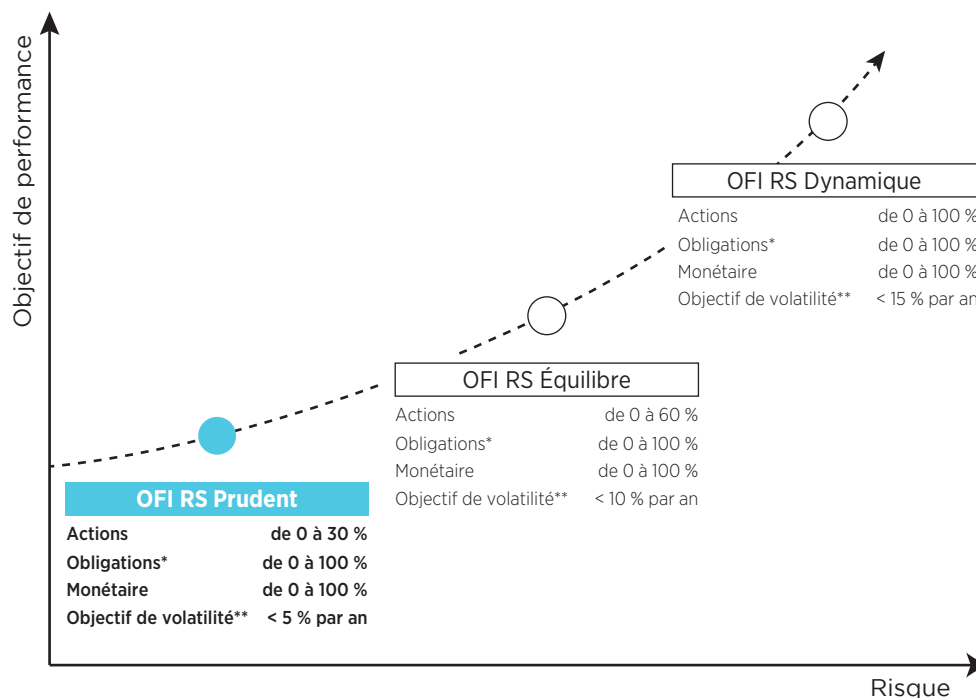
Objectif de performance

OFI RS Dynamique

| Actions | de 0 à 100 % |
|---|---|
| Obligations* | de 0 à 100 % |
| Monétaire | de 0 à 100 % |
| Objectif de volatilité** | < 15 % par an |

OFI RS Équilibre

| Actions | de 0 à 60 % |
|---|---|
| Obligations* | de 0 à 100 % |
| Monétaire | de 0 à 100 % |
| Objectif de volatilité** | < 10 % par an |

OFI RS Prudent

| Actions | de 0 à 30 % |
|---|---|
| Obligations* | de 0 à 100 % |
| Monétaire | de 0 à 100 % |
| Objectif de volatilité** | < 5 % par an |

Risque